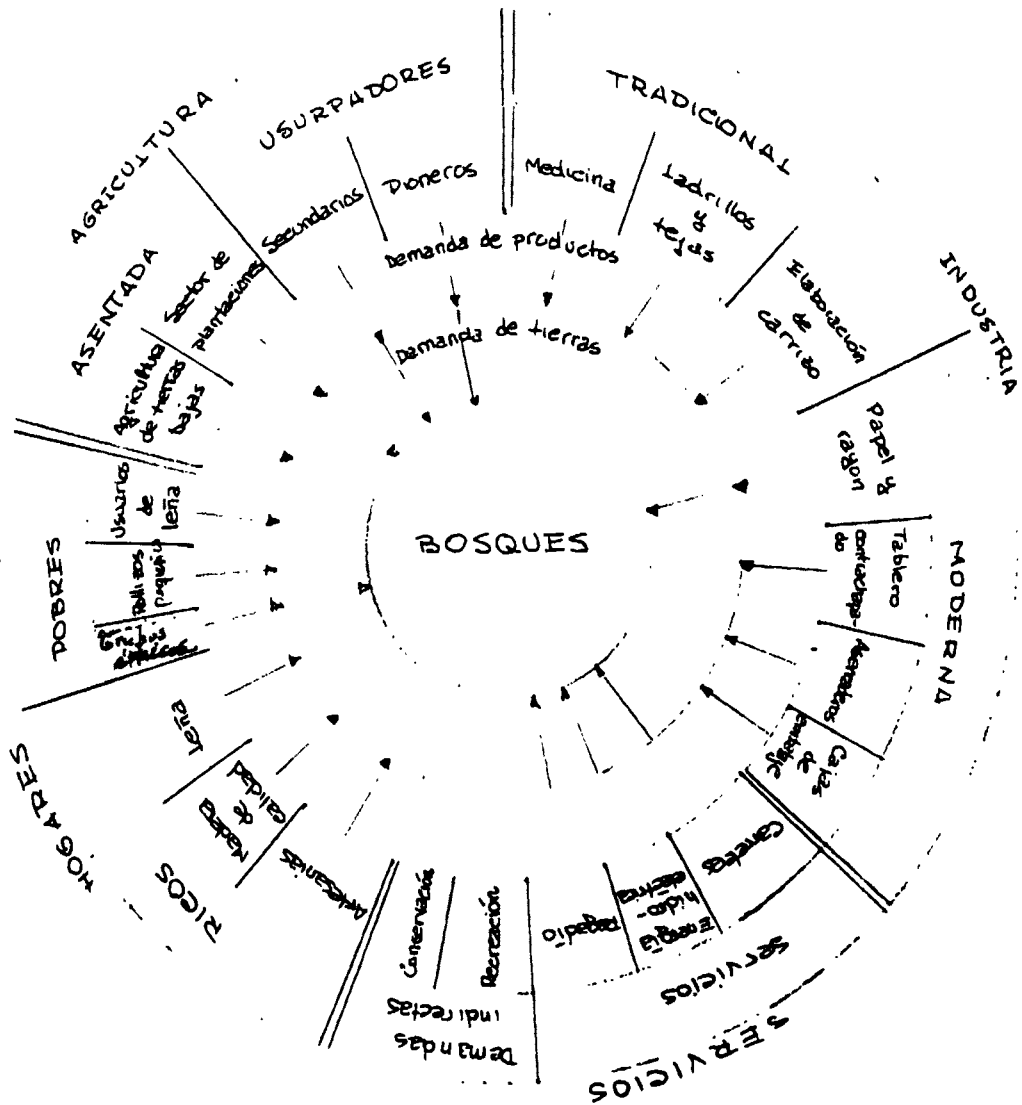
BOSQUES

USURPADORES
Secundarios
Pioneros

TRADICIONAL
Medicina
Ladrillos y tejas
Elaboración de carrito

Demanda de productos
Demanda de tierras

INDUSTRIA
Papel y cartón

MODERNA
Tablero contrachapado
Aserraderos
Cajas de embalaje

SERVICIOS
Carreteras
Energía hidro-eléctrica
Pastoreo
servicios

Recreación
Conservación
Demandas indirectas

RICOS
Artesanías
Madera de calidad
Leña

HOGARES

POBRES
Usuarios de leña
Palillos y pequeños
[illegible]

AGRICULTURA
ASENTADA
Sector de plantaciones
Agricultura de tierras bajas